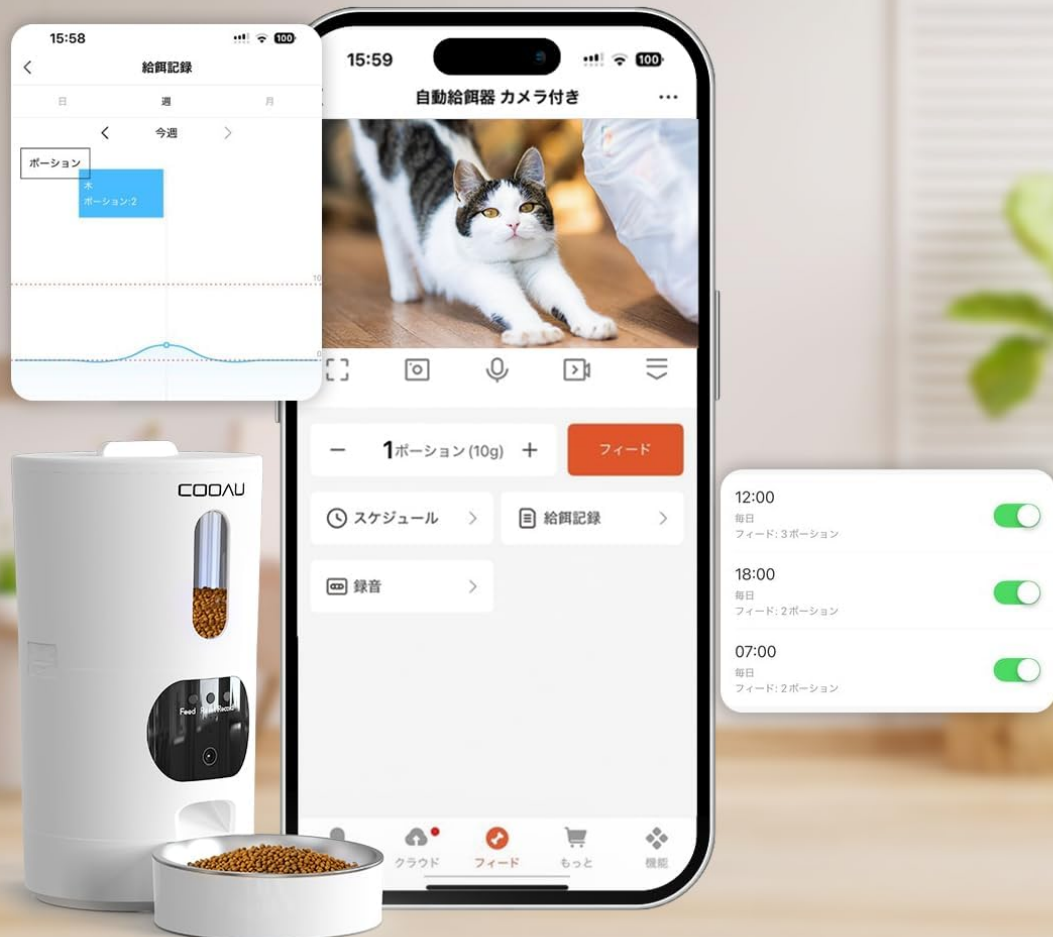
15:58
100
<
給餌記録
日
週
月
<
今週
>
ポーション
木
ポーション:2
10
0

15:59
100
自動給餌器 カメラ付き
...
−
1ポーション(10g)
+
フィード
スケジュール
>
給餌記録
>
録音
>
クラウド
フィード
もっと
機能

COOAU
Feed
Reset
Record

12:00
毎日
フィード: 3ポーション
18:00
毎日
フィード: 2ポーション
07:00
毎日
フィード: 2ポーション